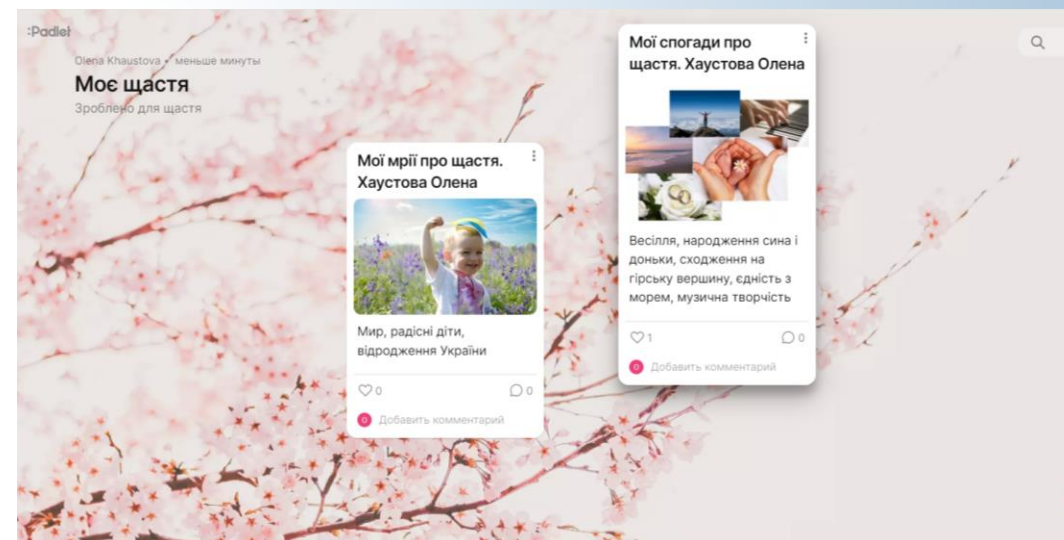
:Padlet

Olena Khaustova • меньше минуты

Моє щастя

Зроблено для щастя

Мої мрії про щастя. Хаустова Олена

Мир, радісні діти, відродження України

♡0 ◯0

Добавить комментарий

Мої спогади про щастя. Хаустова Олена

Весілля, народження сина і доньки, сходження на гірську вершину, єдність з морем, музична творчість

♡1 ◯0

Добавить комментарий